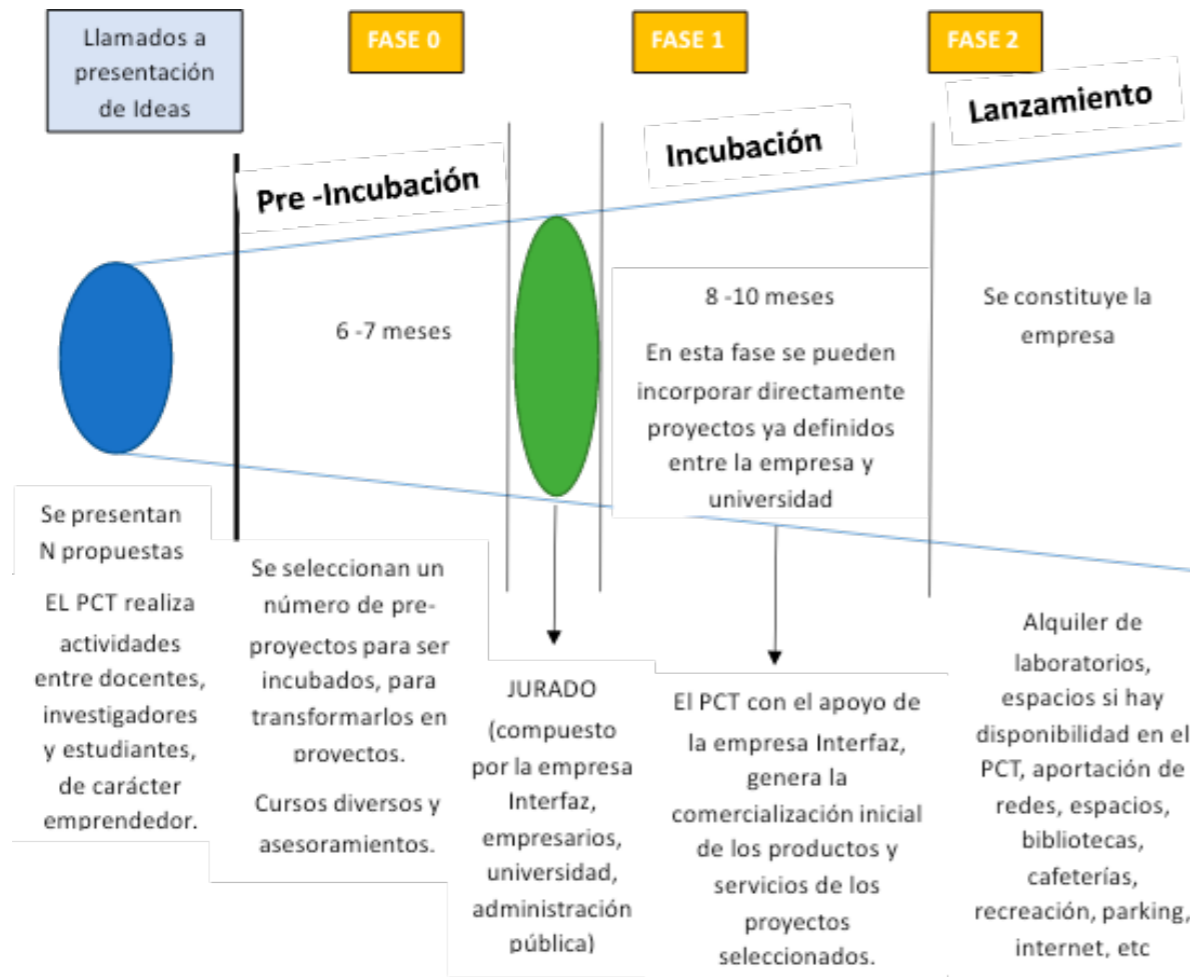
Llamados a presentación de Ideas

FASE 0

FASE 1

FASE 2

Lanzamiento

Incubación

Pre -Incubación

6 -7 meses

8 -10 meses

En esta fase se pueden incorporar directamente proyectos ya definidos entre la empresa y universidad

Se constituye la empresa

Se presentan N propuestas

EL PCT realiza actividades entre docentes, investigadores y estudiantes, de carácter emprendedor.

Se seleccionan un número de pre-proyectos para ser incubados, para transformarlos en proyectos.

Cursos diversos y asesoramientos.

JURADO (compuesto por la empresa Interfaz, empresarios, universidad, administración pública)

El PCT con el apoyo de la empresa Interfaz, genera la comercialización inicial de los productos y servicios de los proyectos seleccionados.

Alquiler de laboratorios, espacios si hay disponibilidad en el PCT, aportación de redes, espacios, bibliotecas, cafeterías, recreación, parking, internet, etc